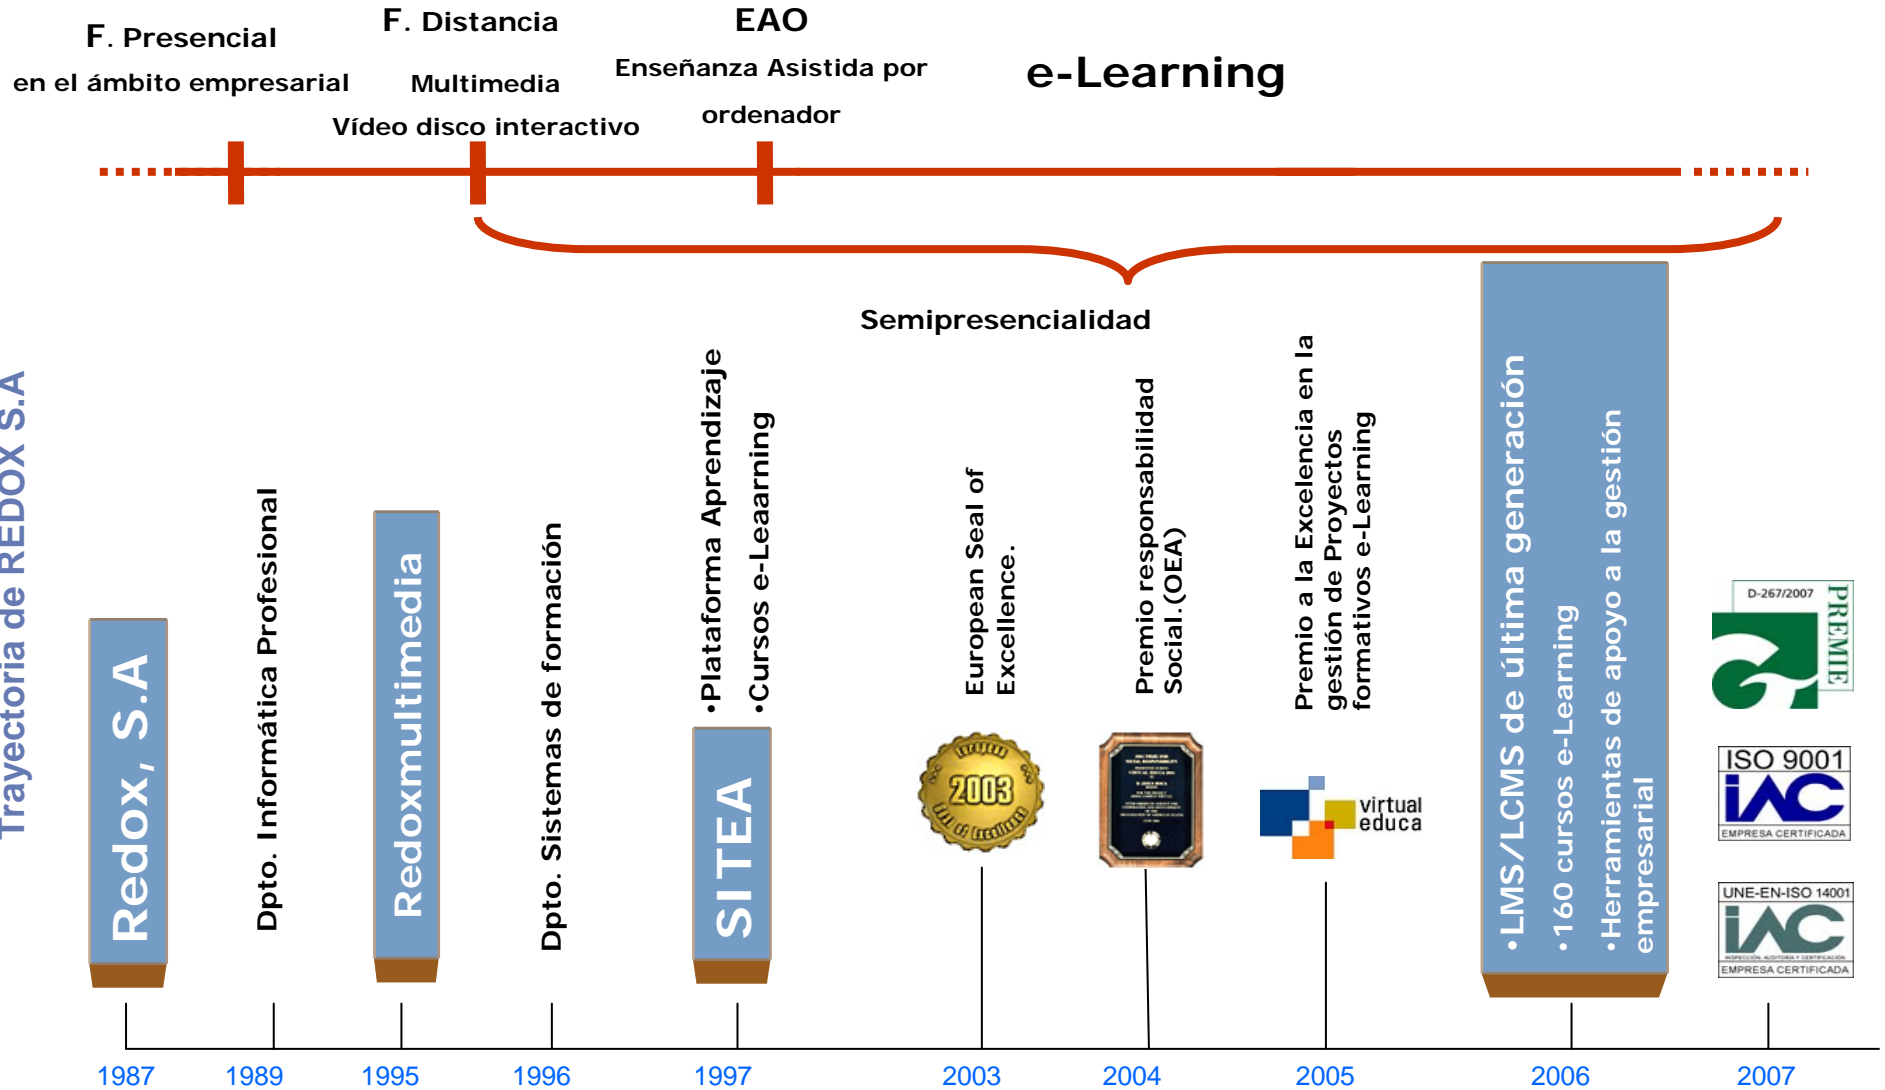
F. Presencial
en el ámbito empresarial

F. Distancia
Multimedia
Vídeo disco interactivo

EAO
Enseñanza Asistida por ordenador

e-Learning

Semipresencialidad

Trayectoria de REDOX S.A

Redox, S.A

Dpto. Informática Profesional

Redoxmultimedia

Dpto. Sistemas de formación

•Plataforma Aprendizaje
•Cursos e-Leaarning

SITEA

European Seal of Excellence.

2003

Premio responsabilidad Social.(OEA)

Premio a la Excelencia en la gestión de Proyectos formativos e-Learning

virtual educa

•LMS/LCMS de última generación
•160 cursos e-Learning
•Herramientas de apoyo a la gestión empresarial

D-267/2007
PREMIE

ISO 9001
IAC
EMPRESA CERTIFICADA

UNE-EN-ISO 14001
IAC
EMPRESA CERTIFICADA

1987 1989 1995 1996 1997 2003 2004 2005 2006 2007